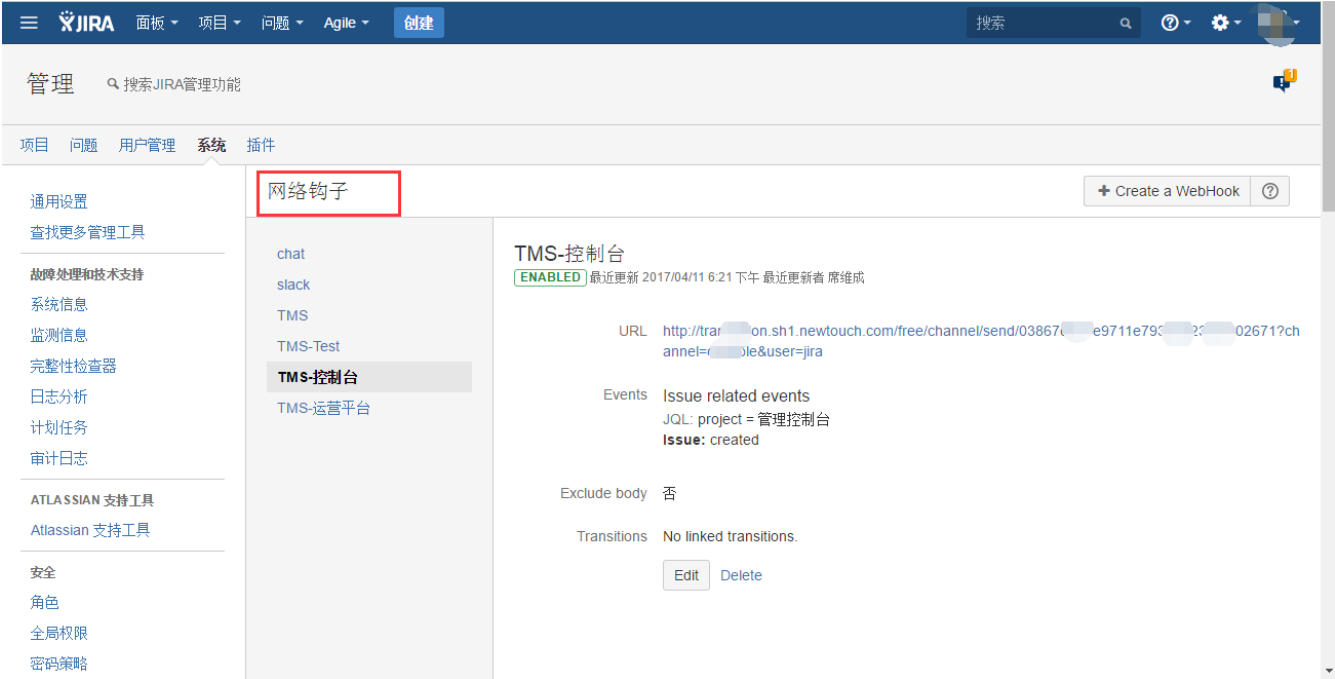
JIRA 面板 项目 问题 Agile 创建 搜索

管理 搜索JIRA管理功能

项目 问题 用户管理 系统 插件

通用设置
查找更多管理工具
故障处理和技术支持
系统信息
监测信息
完整性检查器
日志分析
计划任务
审计日志
ATLASSIAN 支持工具
Atlassian 支持工具
安全
角色
全局权限
密码策略

网络钩子

+ Create a WebHook

chat
slack
TMS
TMS-Test
TMS-控制台
TMS-运营平台

TMS-控制台
ENABLED 最近更新 2017/04/11 6:21 下午 最近更新者 席维成

URL http://trar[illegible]on.sh1.newtouch.com/free/channel/send/03867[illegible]e9711e79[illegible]2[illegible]02671?channel=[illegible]le&user=jira

Events Issue related events
JQL: project = 管理控制台
Issue: created

Exclude body 否

Transitions No linked transitions.

Edit Delete